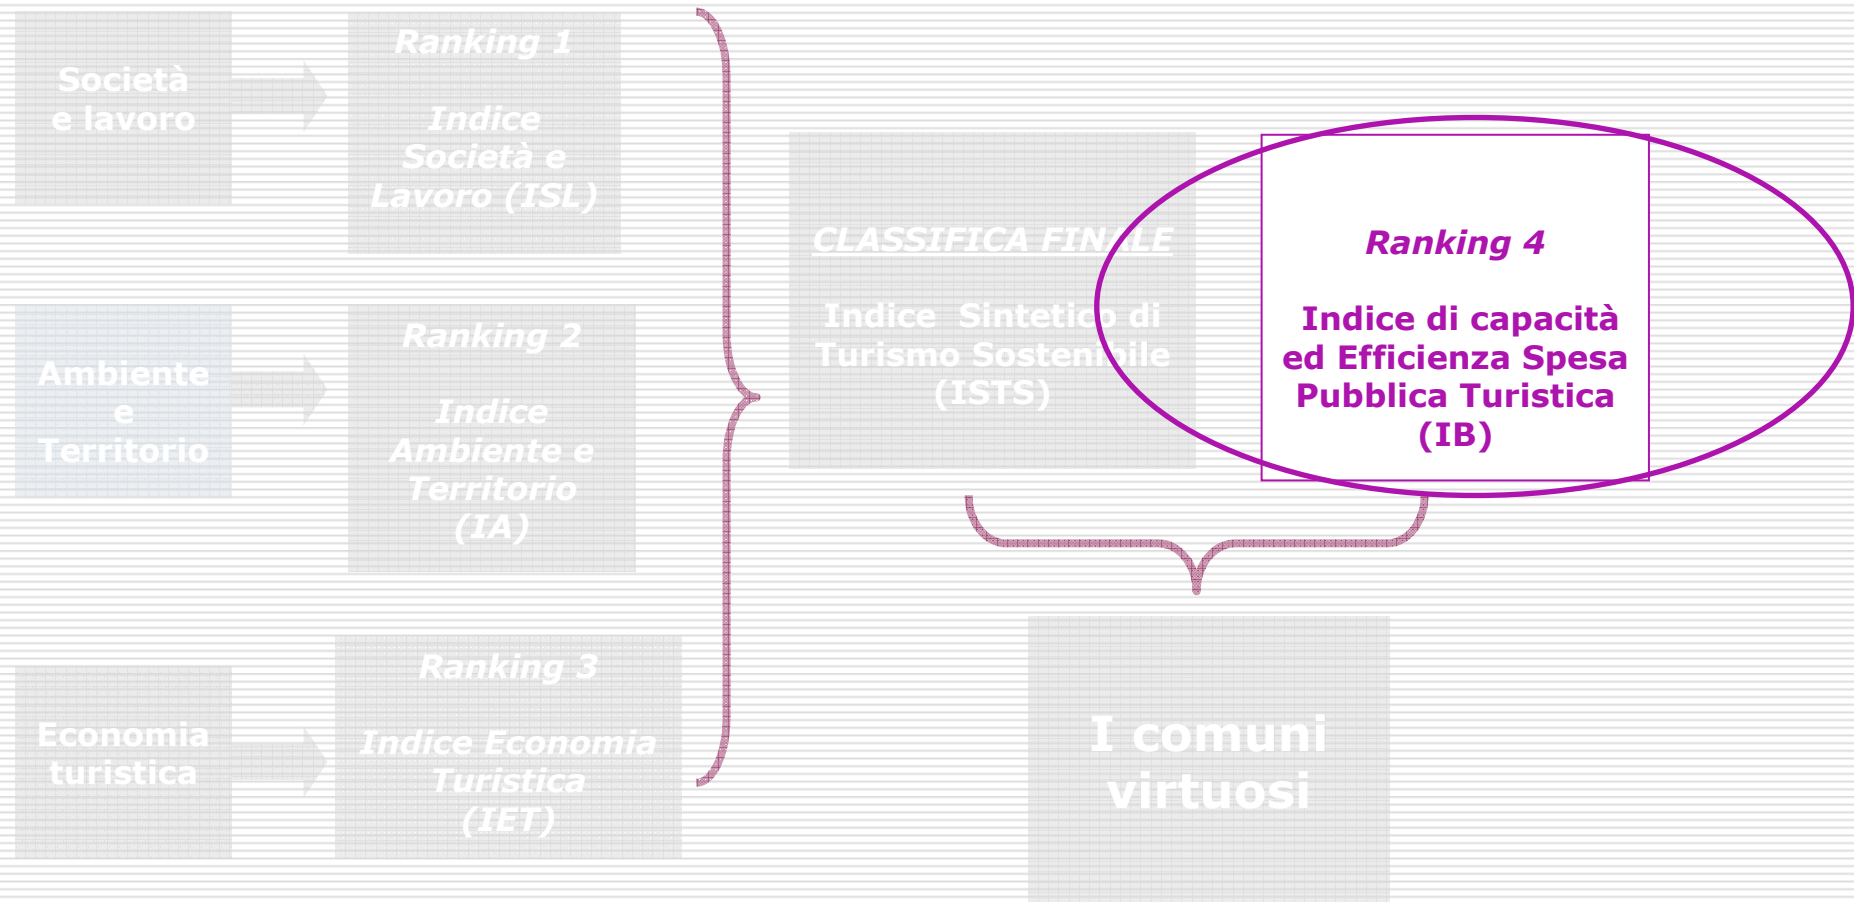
Società e lavoro

Ranking 1

Indice Società e Lavoro (ISL)

Ambiente e Territorio

Ranking 2

Indice Ambiente e Territorio (IA)

Economia turistica

Ranking 3

Indice Economia Turistica (IET)

CLASSIFICA FINALE

Indice Sintetico di Turismo Sostenibile (ISTS)

Ranking 4

Indice di capacità ed Efficienza Spesa Pubblica Turistica (IB)

I comuni virtuosi